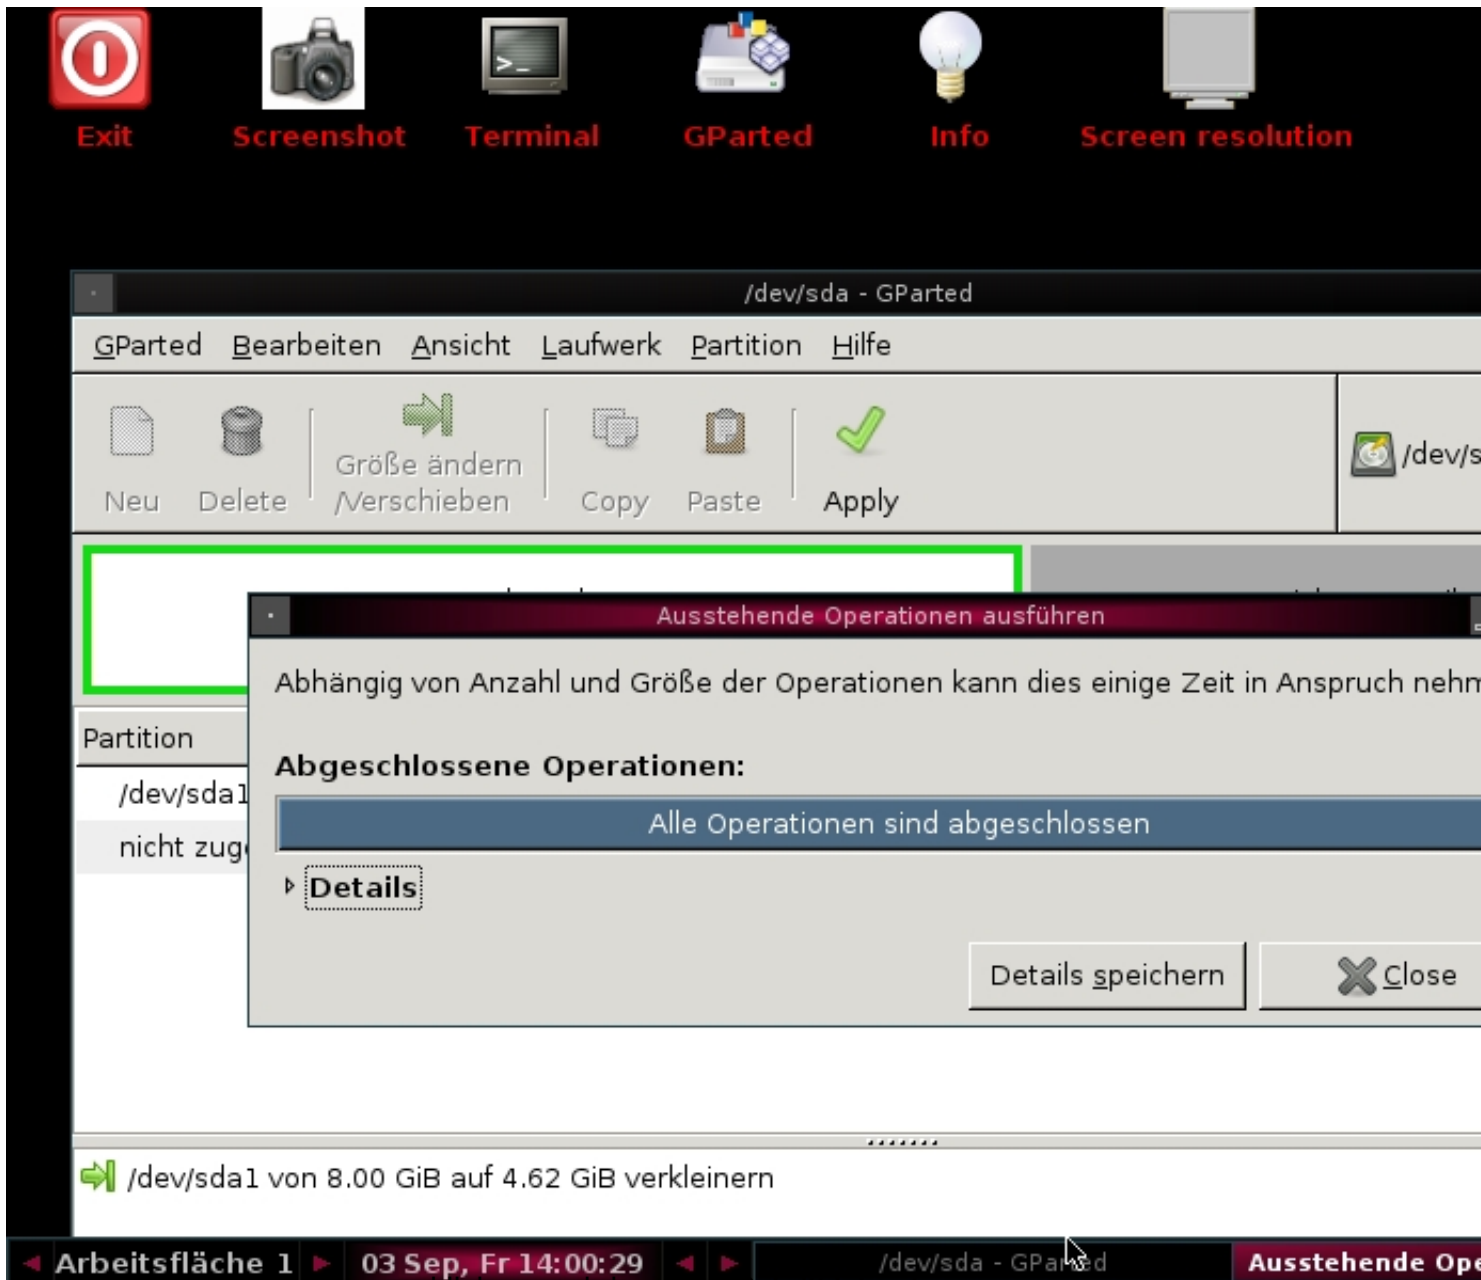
Exit Screenshot Terminal GParted Info Screen resolution

/dev/sda - GParted

GParted Bearbeiten Ansicht Laufwerk Partition Hilfe

Neu Delete Größe ändern /Verschieben Copy Paste Apply

/dev/s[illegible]

Partition

/dev/sda1

nicht zug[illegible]

Ausstehende Operationen ausführen

Abhängig von Anzahl und Größe der Operationen kann dies einige Zeit in Anspruch nehm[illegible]

Abgeschlossene Operationen:

Alle Operationen sind abgeschlossen

Details

Details speichern Close

/dev/sda1 von 8.00 GiB auf 4.62 GiB verkleinern

Arbeitsfläche 1 03 Sep, Fr 14:00:29 /dev/sda - GParted Ausstehende Ope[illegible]